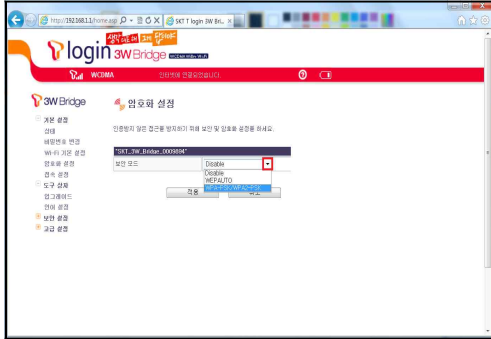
http://192.168.1.1/home.asp
SKT T login 3W Brid... ×

login 3W Bridge
생각대로 T 3W 모바일
WCDMA
인터넷에 연결되었습니다.

3W Bridge
기본 설정
상태
패스워드 변경
Wi-Fi 기본 설정
암호화 설정
접속 설정
도구 설정
업그레이드
언어 설정
보안 설정
고급 설정

암호화 설정
인증받지 않은 접근을 방지하기 위해 보안 및 암호화 설정을 하세요.
"SKT_3W_Bridge_0009694"
보안 모드 | Disable
Disable
WEPAUTO
WPA-PSK/WPA2-PSK
적용
취소